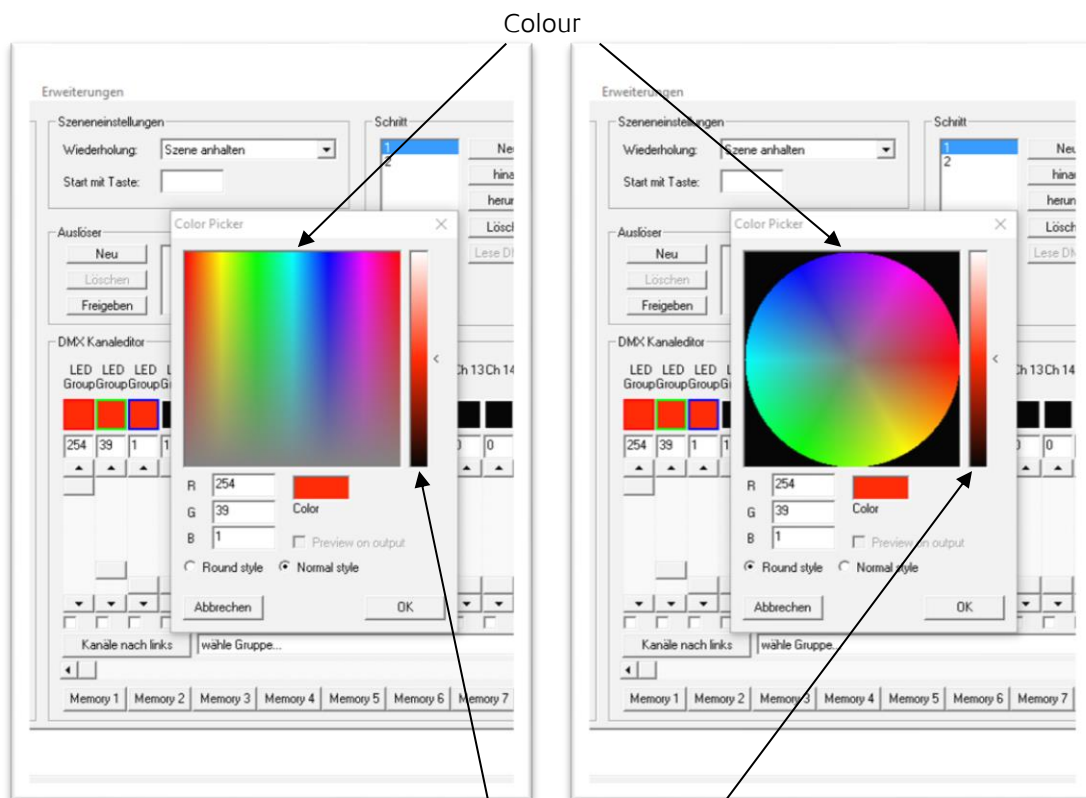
Colour

Erweiterungen
Szeneneinstellungen
Wiederholung: Szene anhalten
Start mit Taste:
Schritt
1
2
Neu
hina
herun
Lösch
Lese DM
Auslöser
Neu
Löschen
Freigeben
DMX Kanaleditor
LED Group LED Group LED Group
Ch 13 Ch 14
254 39 1 1
0 0
Color Picker
R 254
G 39
B 1
Color
Preview on output
Round style
Normal style
Abbrechen
OK
Kanäle nach links
wähle Gruppe...
Memory 1 Memory 2 Memory 3 Memory 4 Memory 5 Memory 6 Memory 7

Erweiterungen
Szeneneinstellungen
Wiederholung: Szene anhalten
Start mit Taste:
Schritt
1
2
Neu
hina
herun
Lösch
Lese DM
Auslöser
Neu
Löschen
Freigeben
DMX Kanaleditor
LED Group LED Group LED Group
Ch 13 Ch 14
254 39 1 1
0 0
Color Picker
R 254
G 39
B 1
Color
Preview on output
Round style
Normal style
Abbrechen
OK
Kanäle nach links
wähle Gruppe...
Memory 1 Memory 2 Memory 3 Memory 4 Memory 5 Memory 6 Memory 7